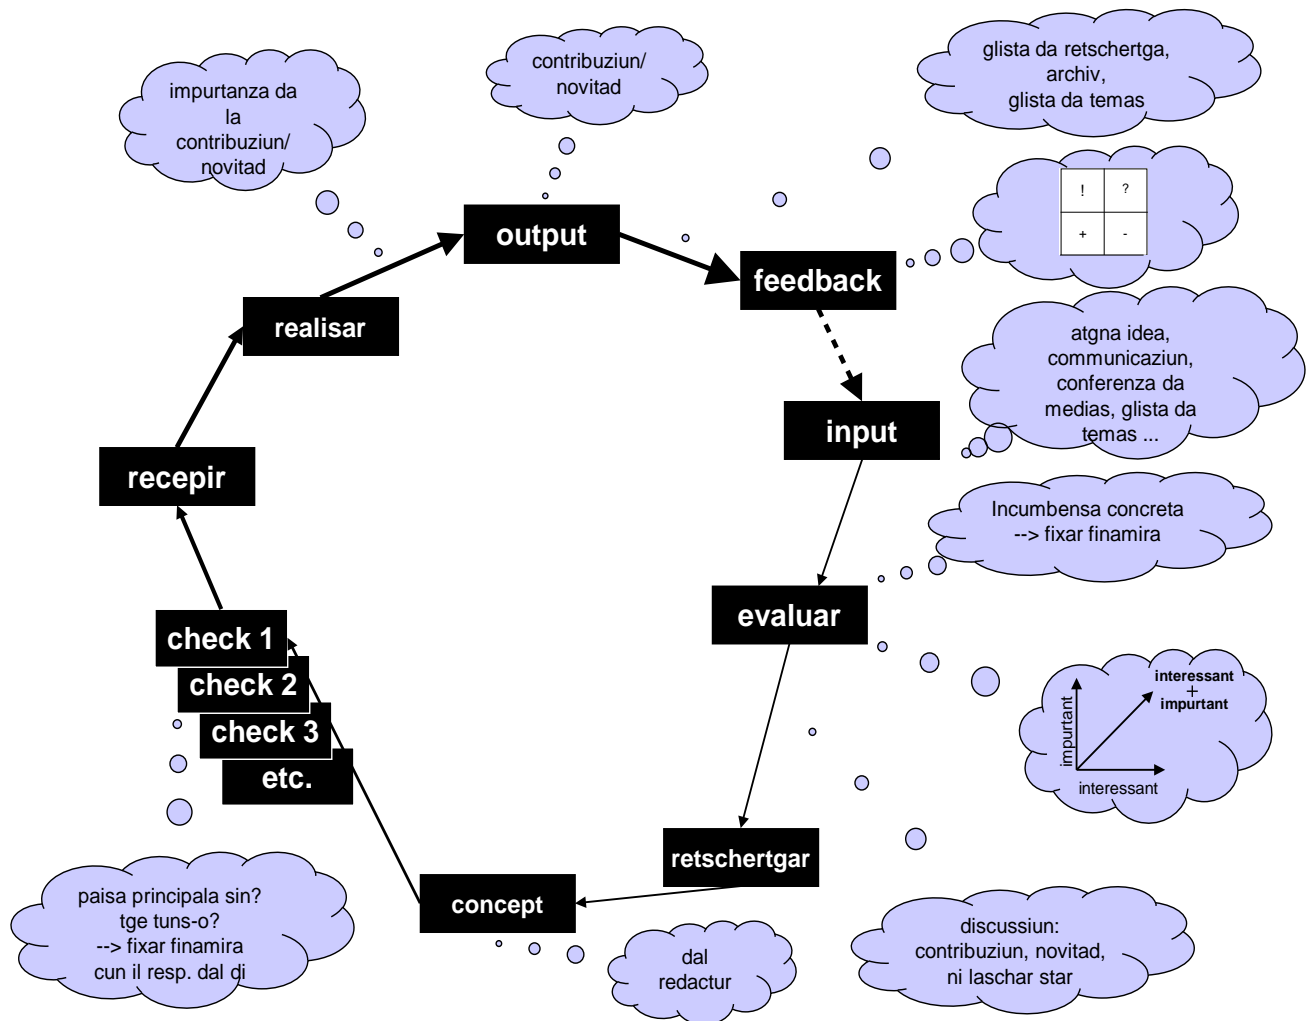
impurtanza da la contribuziun/ novitad

contribuziun/ novitad

glista da retschertga, archiv, glista da temas

output

realisar

feedback

| ! | ? |
|---|---|
| + | - |

atgna idea, communicaziun, conferenza da medias, glista da temas ...

input

recepir

Incumbensa concreta --> fixar finamira

evaluar

check 1

check 2

check 3

etc.

interessant + impurtant

impurtant

interessant

retschertgar

concept

paisa principala sin? tge tuns-o? --> fixar finamira cun il resp. dal di

dal redactur

discussiun: contribuziun, novitad, ni laschar star